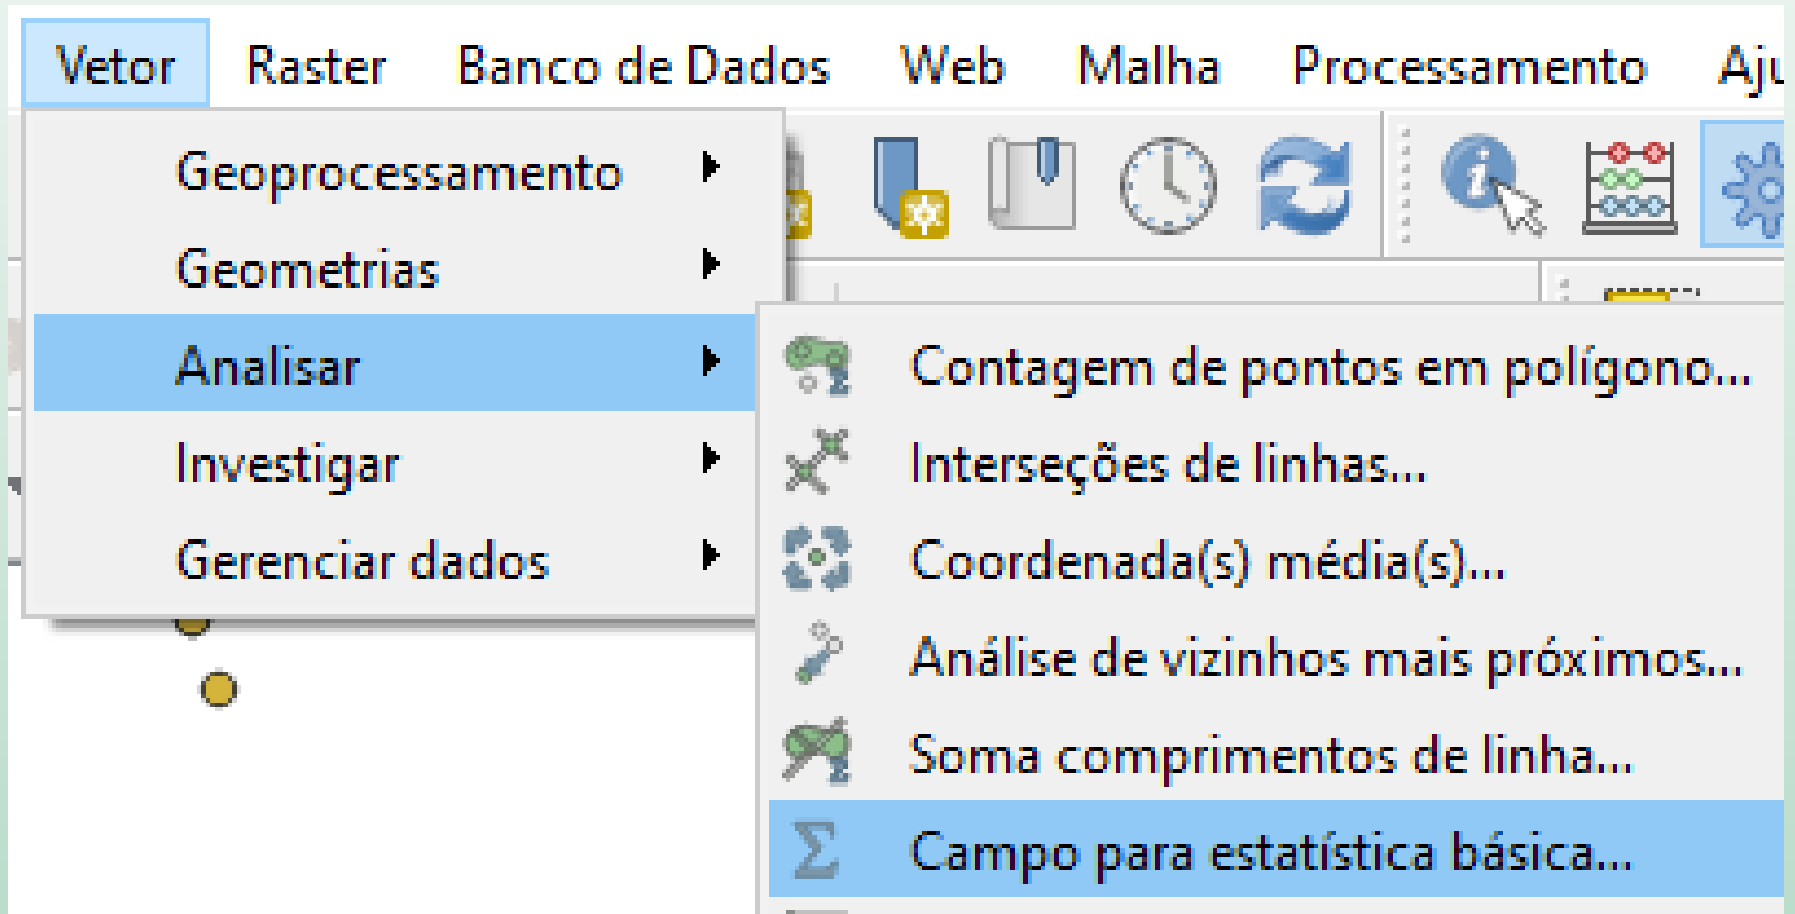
Vetor Raster Banco de Dados Web Malha Processamento Aju

Geoprocessamento
Geometrias
Analisar
Investigar
Gerenciar dados

Contagem de pontos em polígono...
Interseções de linhas...
Coordenada(s) média(s)...
Análise de vizinhos mais próximos...
Soma comprimentos de linha...
Campo para estatística básica...